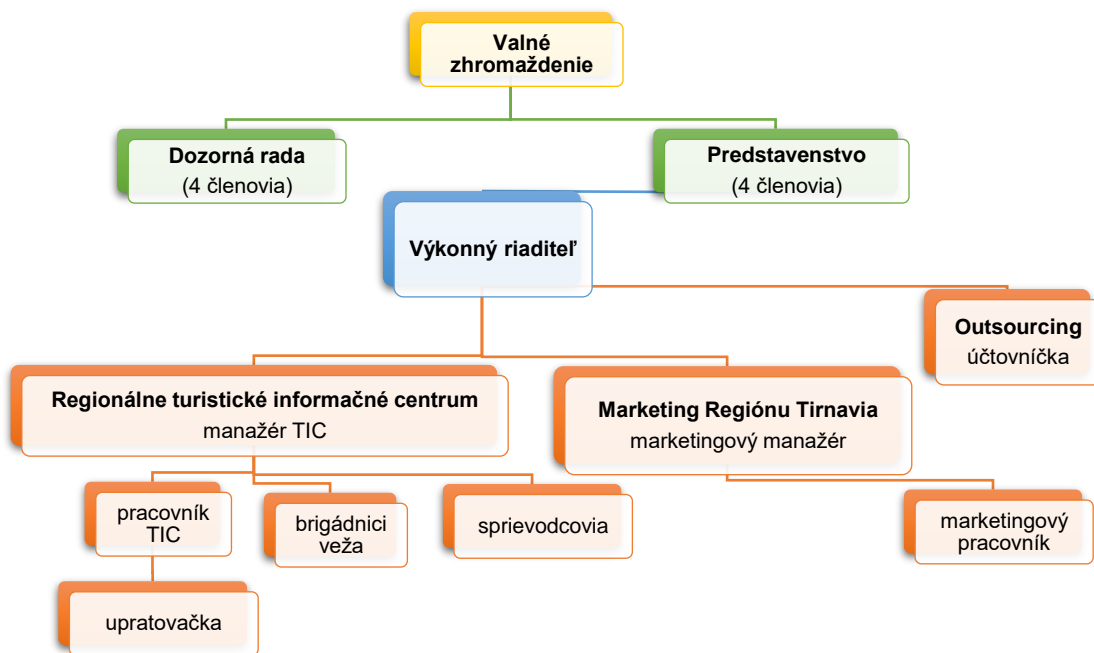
Valné zhromaždenie

Dozorná rada
(4 členovia)

Predstavenstvo
(4 členovia)

Výkonný riaditeľ

Outsourcing
účtovníčka

Regionálne turistické informačné centrum
manažér TIC

Marketing Regiónu Tirnavia
marketingový manažér

pracovník TIC

brigádnici veža

sprievodcovia

marketingový pracovník

upratovačka